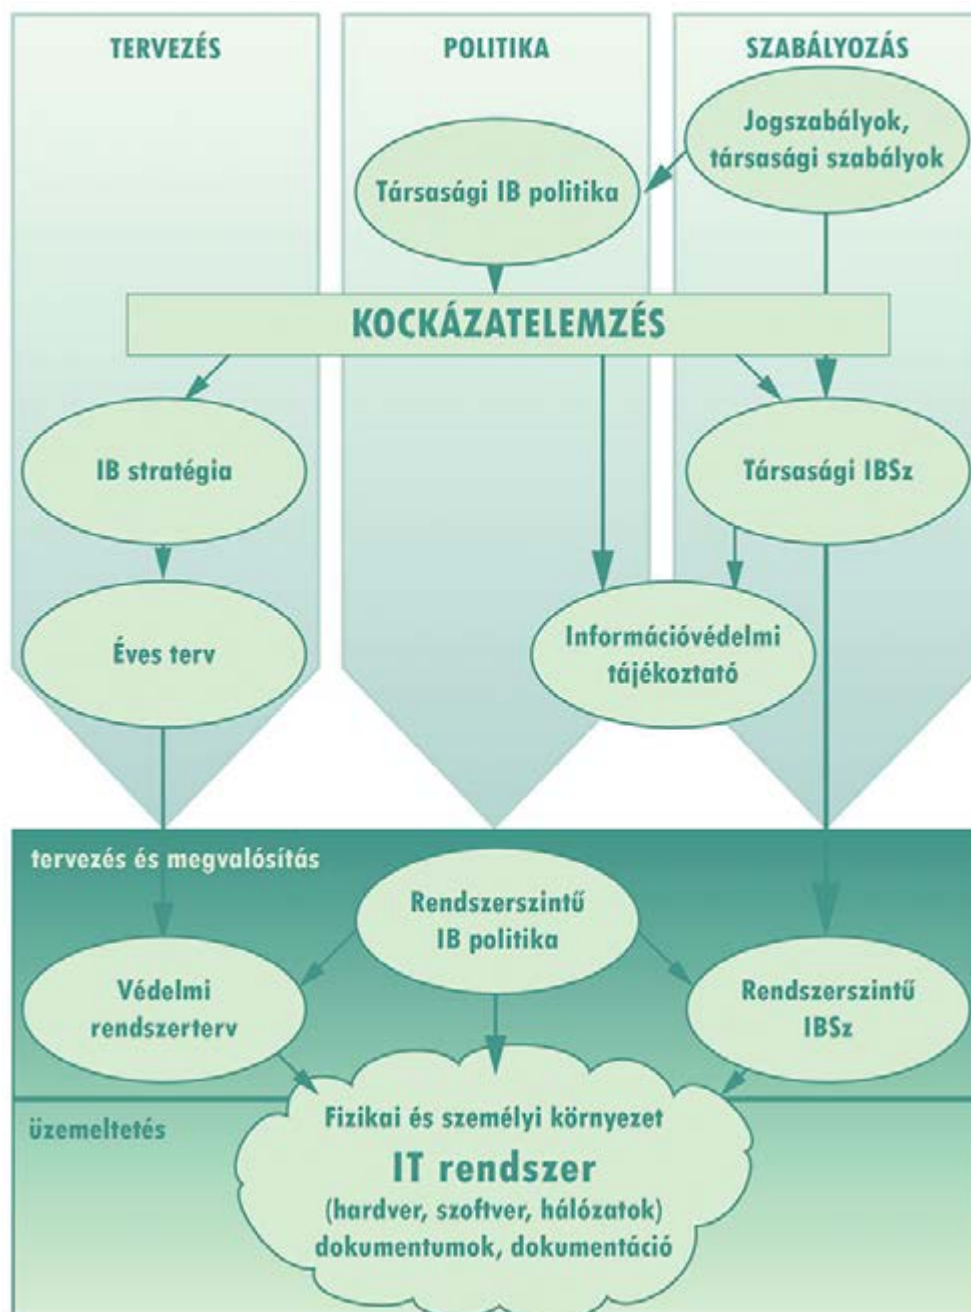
TERVEZÉS

POLITIKA

SZABÁLYOZÁS

Jogszabályok, társasági szabályok

Társasági IB politika

KOCKÁZATELEMZÉS

IB stratégia

Társasági IBSz

Éves terv

Információvédelmi tájékoztató

tervezés és megvalósítás

Rendszerszintű IB politika

Védelmi rendszerterv

Rendszerszintű IBSz

üzemeltetés

Fizikai és személyi környezet

IT rendszer

(hardver, szoftver, hálózatok)
dokumentumok, dokumentáció